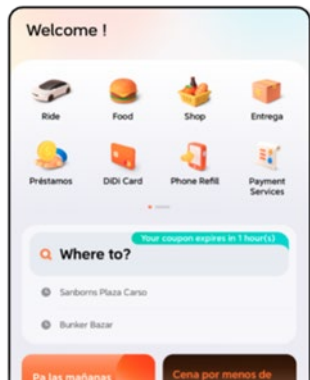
Welcome !

Ride

Food

Shop

Entrega

Préstamos

DiDi Card

Phone Refill

Payment Services

Your coupon expires in 1 hour(s)

Where to?

Sanborns Plaza Carso

Bunker Bazar

Pa las mañanas

Cena por menos de